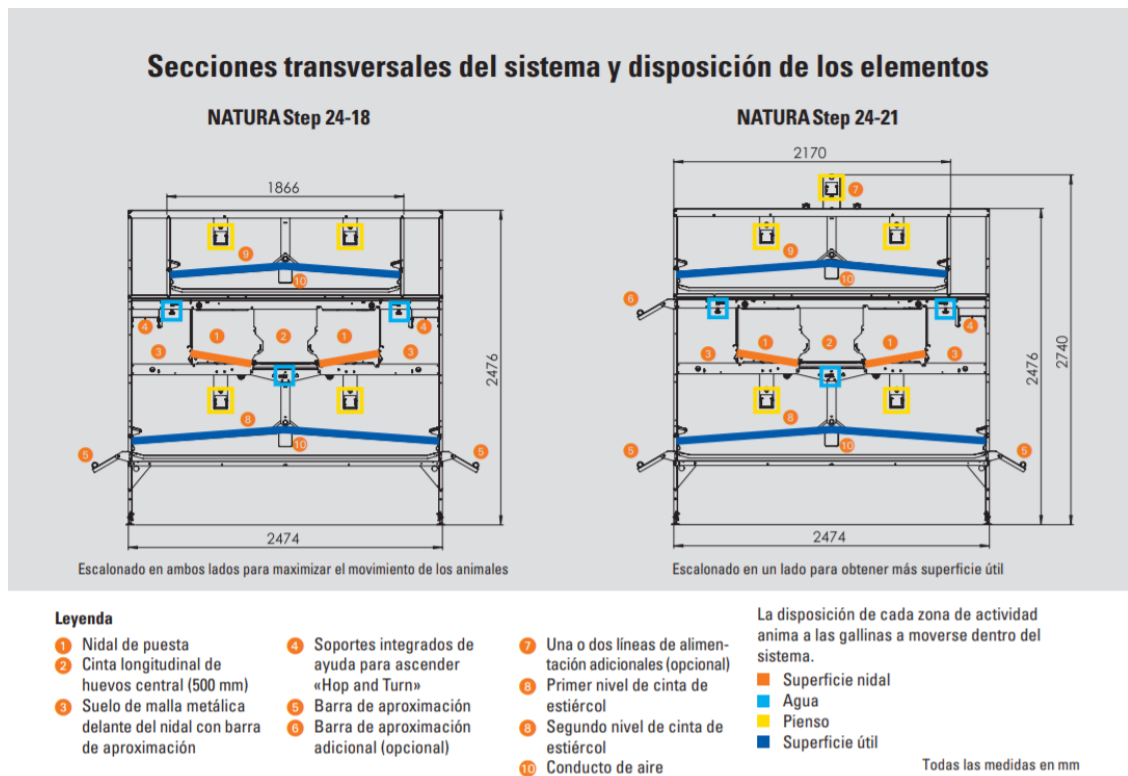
Secciones transversales del sistema y disposición de los elementos

NATURA Step 24-18

1866

9

10

4 4

1 2 1

3 3

8

10

5 5

2476

2474

Escalonado en ambos lados para maximizar el movimiento de los animales

NATURA Step 24-21

2170

7

9

10

6

4 4

1 2 1

3 3

8

10

5 5

2476

2740

2474

Escalonado en un lado para obtener más superficie útil

Leyenda
1 Nidal de puesta
2 Cinta longitudinal de huevos central (500 mm)
3 Suelo de malla metálica delante del nidal con barra de aproximación
4 Soportes integrados de ayuda para ascender «Hop and Turn»
5 Barra de aproximación
6 Barra de aproximación adicional (opcional)
7 Una o dos líneas de alimentación adicionales (opcional)
8 Primer nivel de cinta de estiércol
8 Segundo nivel de cinta de estiércol
10 Conducto de aire

La disposición de cada zona de actividad anima a las gallinas a moverse dentro del sistema.
Superficie nidal
Agua
Pienso
Superficie útil

Todas las medidas en mm